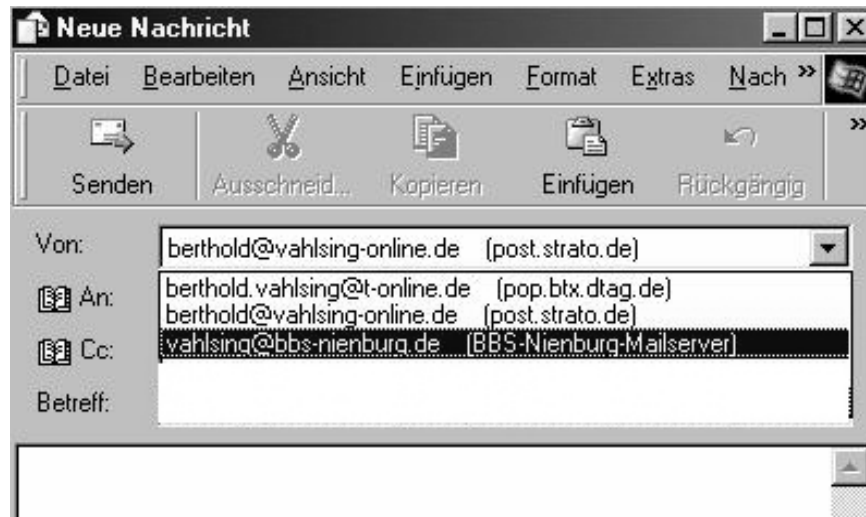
Neue Nachricht

Datei Bearbeiten Ansicht Einfügen Format Extras Nach »

Senden Ausschneid... Kopieren Einfügen Rückgängig

Von: berthold@vahlsing-online.de (post.strato.de)

An: berthold.vahlsing@t-online.de (pop.btx.dtag.de)
berthold@vahlsing-online.de (post.strato.de)

Cc: vahlsing@bbs-nienburg.de (BBS-Nienburg-Mailserver)

Betreff: